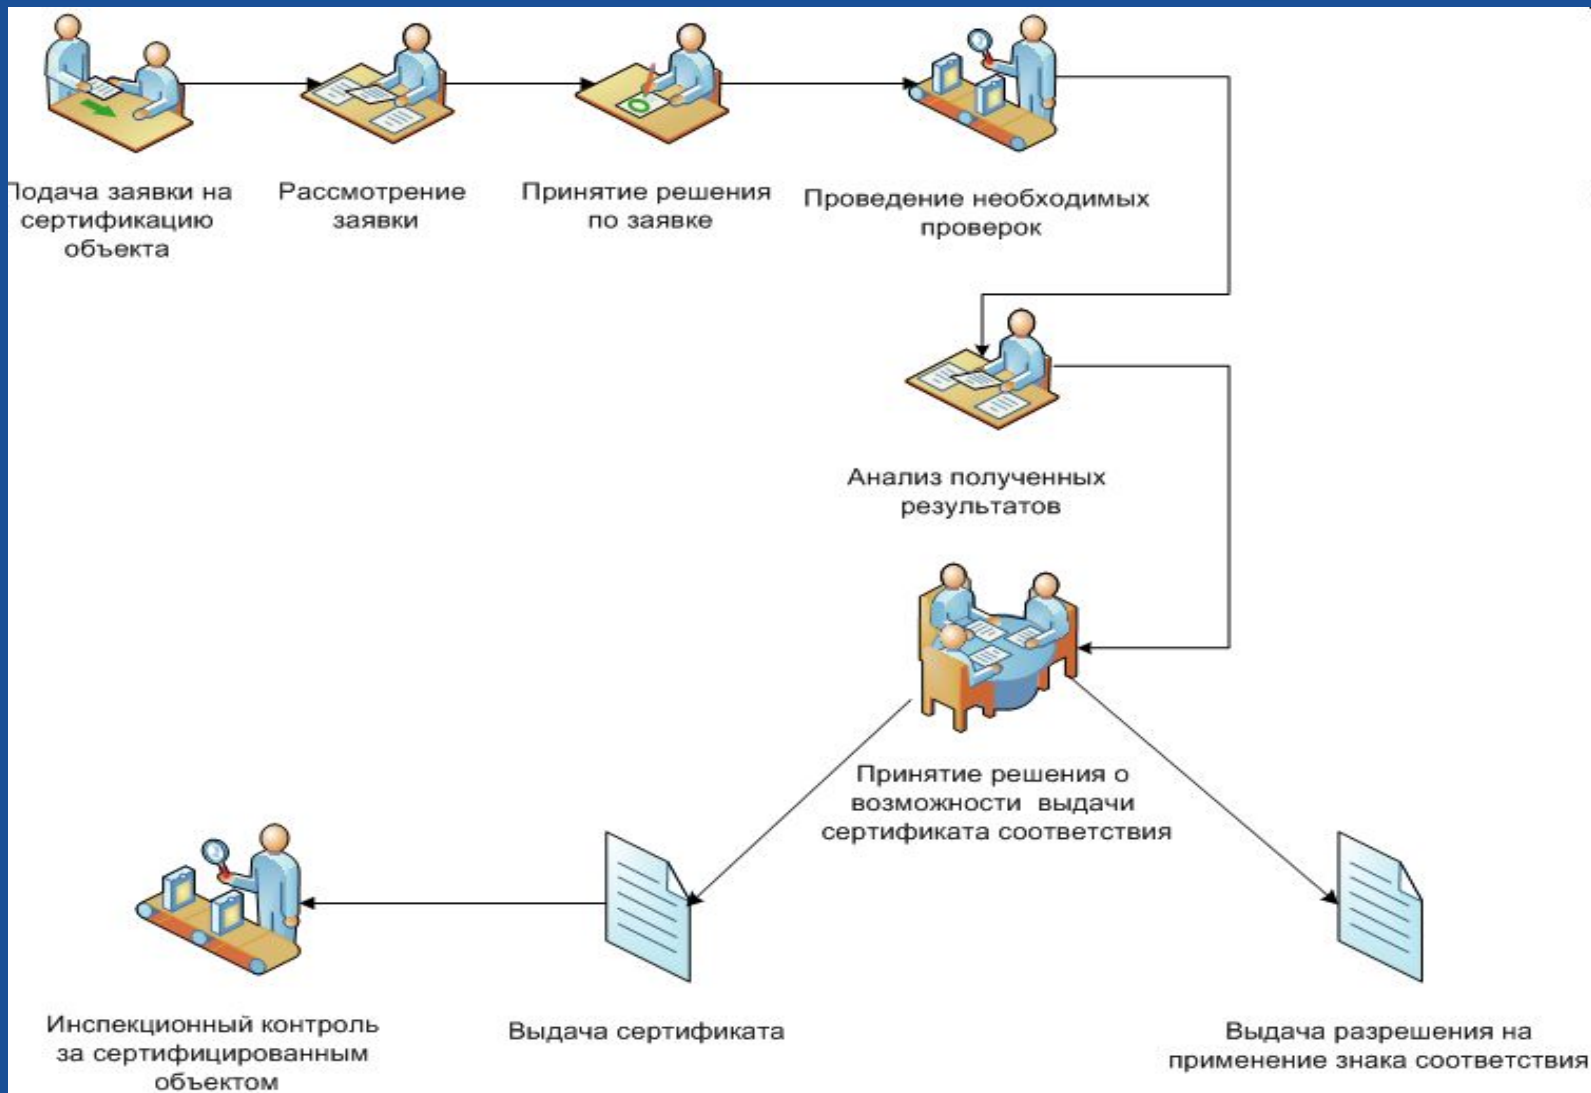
одача заявки на сертификацию объекта

Рассмотрение заявки

Принятие решения по заявке

Проведение необходимых проверок

Анализ полученных результатов

Принятие решения о возможности выдачи сертификата соответствия

Инспекционный контроль за сертифицированным объектом

Выдача сертификата

Выдача разрешения на применение знака соответствия